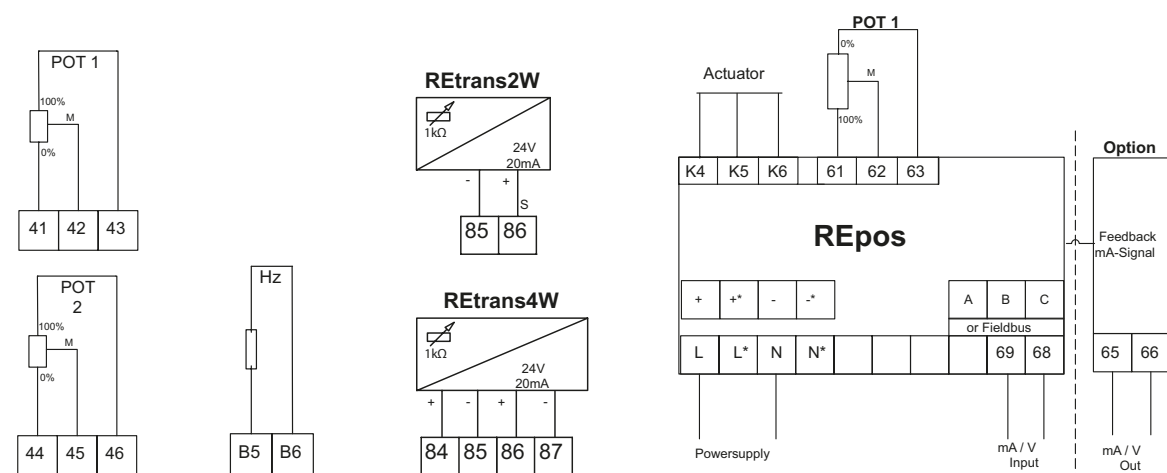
POT 1

100%

M

0%

41 42 43

POT 2

100%

M

0%

44 45 46

Hz

B5 B6

REtrans2W

1kΩ

24V 20mA

- +

S

85 86

REtrans4W

1kΩ

24V 20mA

+ - + -

84 85 86 87

POT 1

0%

M

100%

Actuator

K4 K5 K6 61 62 63

REpos

+ +* - -*

A B C

or Fieldbus

L L* N N* 69 68

Powersupply

mA / V Input

Option

Feedback mA-Signal

65 66

mA / V Out